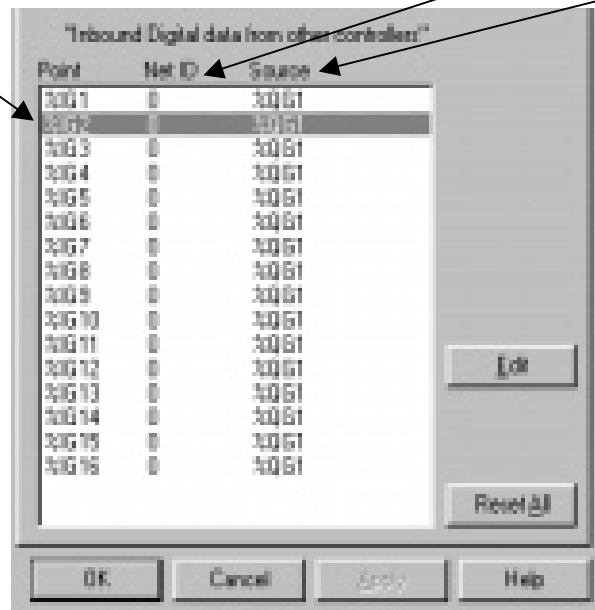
"Inbound Digital data from other controllers"

| Point | Net ID | Source |
|---|---|---|
| %IG1 | 0 | %QG1 |
| %IG2 | 0 | %QG1 |
| %IG3 | 0 | %QG1 |
| %IG4 | 0 | %QG1 |
| %IG5 | 0 | %QG1 |
| %IG6 | 0 | %QG1 |
| %IG7 | 0 | %QG1 |
| %IG8 | 0 | %QG1 |
| %IG9 | 0 | %QG1 |
| %IG10 | 0 | %QG1 |
| %IG11 | 0 | %QG1 |
| %IG12 | 0 | %QG1 |
| %IG13 | 0 | %QG1 |
| %IG14 | 0 | %QG1 |
| %IG15 | 0 | %QG1 |
| %IG16 | 0 | %QG1 |

Edit

Reset All

OK Cancel Apply Help